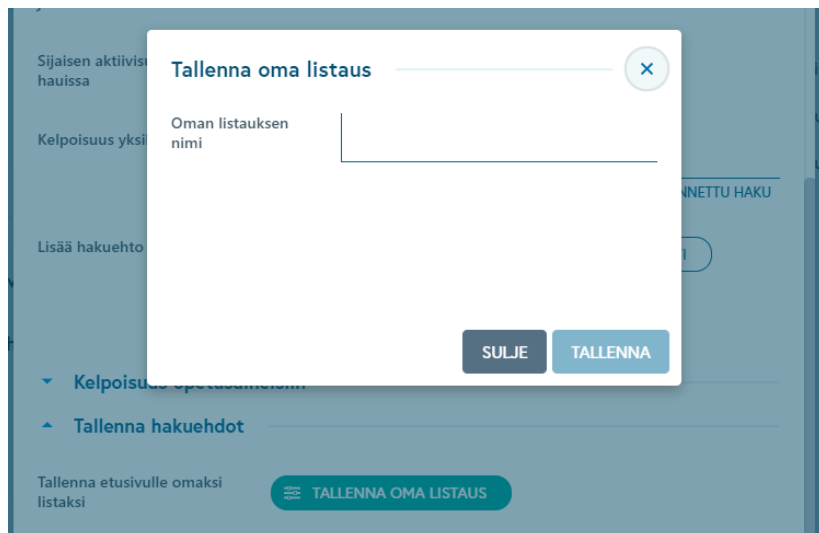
Sijaisen aktiivisu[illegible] hauissa

Kelpoisuus yksi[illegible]

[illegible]NNETTU HAKU

Lisää hakuehto

Tallenna oma listaus

×

Oman listauksen nimi

SULJE

TALLENNA

Kelpoisuus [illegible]

Tallenna hakuehdot

Tallenna etusivulle omaksi listaksi

TALLENNA OMA LISTAUS